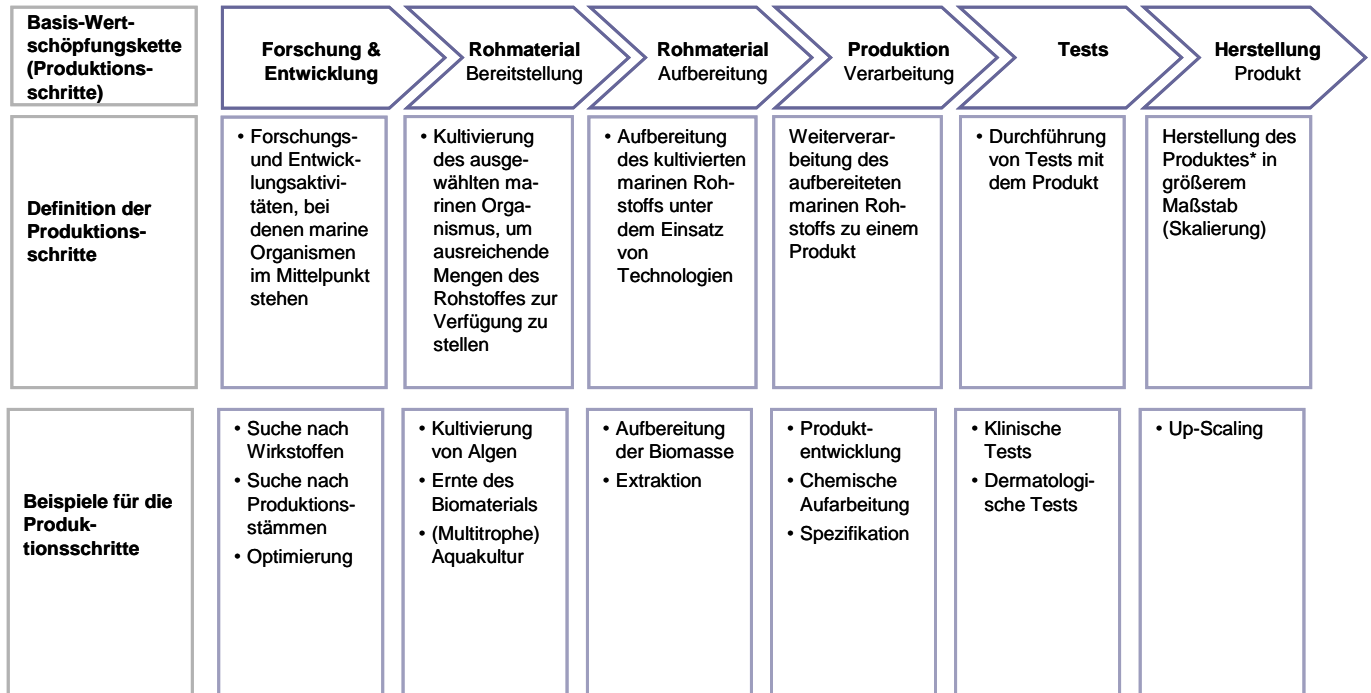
| Basis-Wertschöpfungskette (Produktionsschritte) | Forschung & Entwicklung | Rohmaterial Bereitstellung | Rohmaterial Aufbereitung | Produktion Verarbeitung | Tests | Herstellung Produkt |
|---|---|---|---|---|---|---|
| Definition der Produktionsschritte | • Forschungs- und Entwicklungsaktivitäten, bei denen marine Organismen im Mittelpunkt stehen | • Kultivierung des ausgewählten marinen Organismus, um ausreichende Mengen des Rohstoffes zur Verfügung zu stellen | • Aufbereitung des kultivierten marinen Rohstoffs unter dem Einsatz von Technologien | Weiterverarbeitung des aufbereiteten marinen Rohstoffs zu einem Produkt | • Durchführung von Tests mit dem Produkt | Herstellung des Produktes* in größerem Maßstab (Skalierung) |
| Beispiele für die Produktionsschritte | • Suche nach Wirkstoffen<br>• Suche nach Produktionsstämmen<br>• Optimierung | • Kultivierung von Algen<br>• Ernte des Biomaterials<br>• (Multitrophe) Aquakultur | • Aufbereitung der Biomasse<br>• Extraktion | • Produktentwicklung<br>• Chemische Aufarbeitung<br>• Spezifikation | • Klinische Tests<br>• Dermatologische Tests | • Up-Scaling |